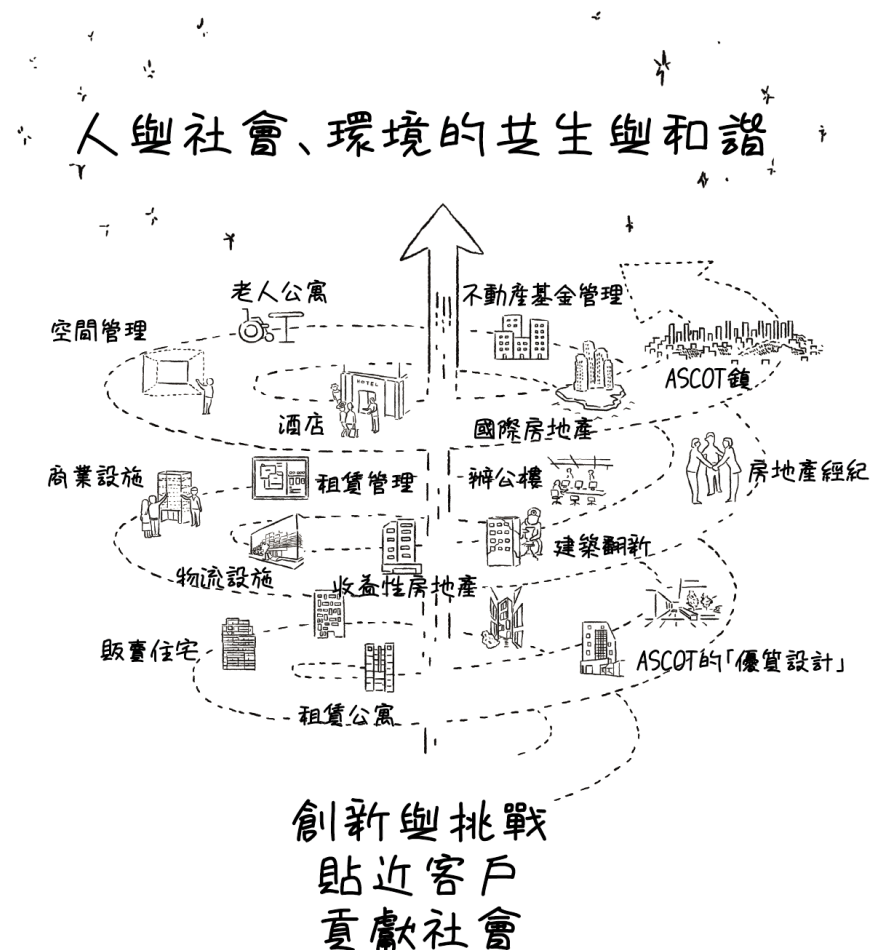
人與社會、環境的共生與和諧

老人公寓
不動產基金管理
空間管理
ASCOT鎮
HOTEL
酒店
國際房地產
房地產經紀
商業設施
租賃管理
辦公樓
建築翻新
物流設施
收益性房地產
販賣住宅
ASCOT的「優質設計」
租賃公寓

創新與挑戰
貼近客戶
貢獻社會